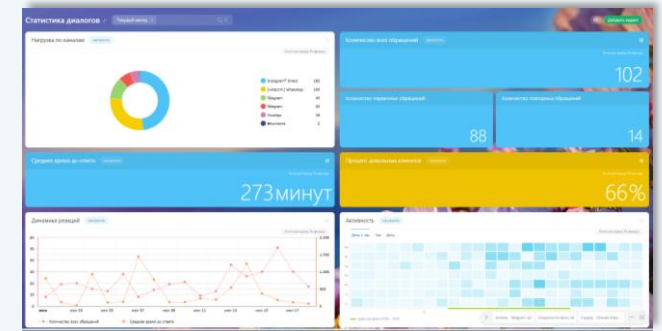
Статистика диалогов

Текущий месяц

Добавить виджет

Нагрузка по каналам

Instagram* Direct 190

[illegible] WhatsApp 123

Telegram 47

Telegram 25

Facebook 15

Instagram 19

Количество всех обращений

102

Количество первичных обращений

88

Количество повторных обращений

14

Среднее время до ответа

273минут

Процент довольных клиентов

66%

Динамика реакций

Количество всех обращений

Среднее время до ответа

Активность

День и час

Час

День